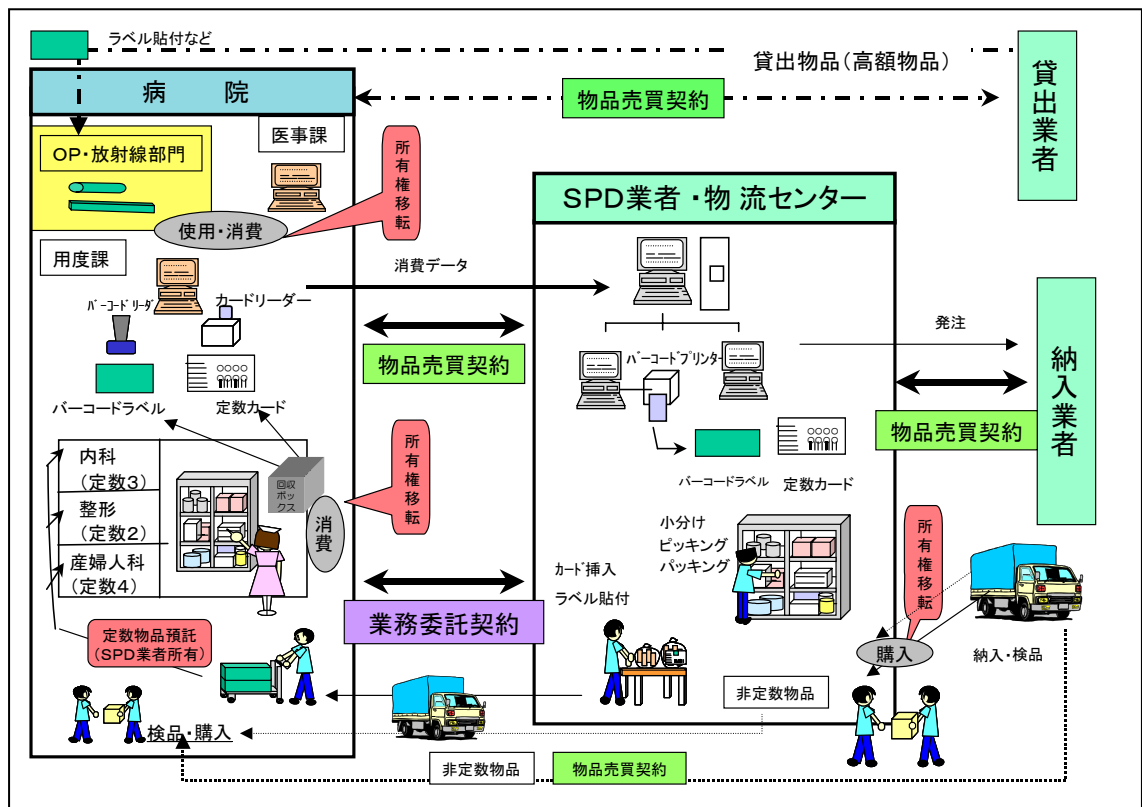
ラベル貼付など

貸出物品（高額物品）

病　院

物品売買契約

貸出業者

医事課

OP・放射線部門

所有権移転

使用・消費

SPD業者・物 流センター

用度課

消費データ

ﾊﾞｰｺｰﾄﾞﾘｰﾀﾞ

カードリーダー

発注

物品売買契約

ﾊﾞｰｺｰﾄﾞﾌﾟﾘﾝﾀｰ

納入業者

バーコードラベル

定数カード

物品売買契約

所有権移転

内科（定数3）

整形（定数2）

産婦人科（定数4）

回収ボックス

消費

バーコードラベル

定数カード

小分け
ピッキング
パッキング

所有権移転

ｶｰﾄﾞ挿入
ラベル貼付

業務委託契約

定数物品預託（SPD業者所有）

購入

納入・検品

非定数物品

検品・購入

非定数物品

物品売買契約